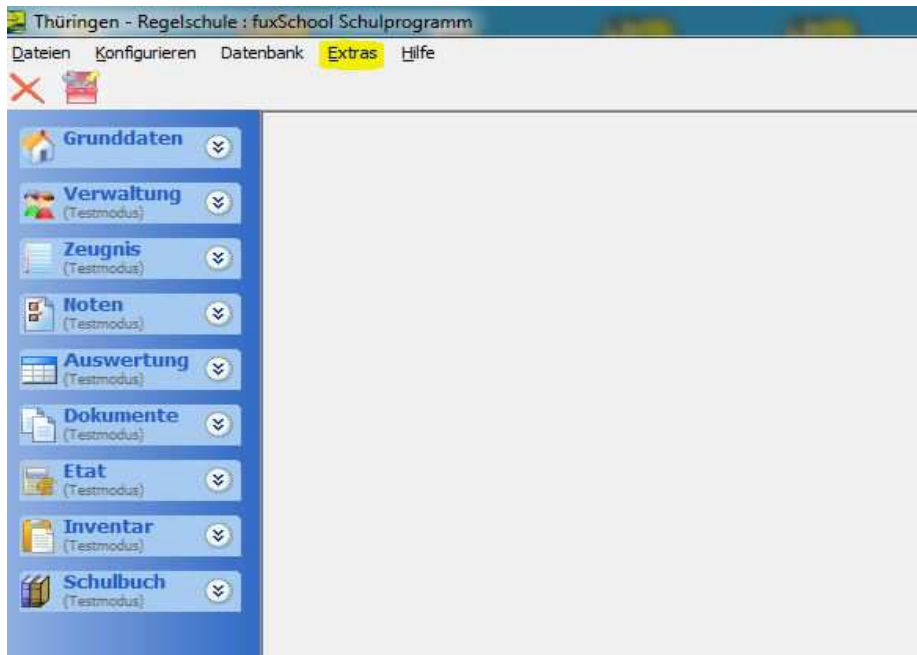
Thüringen - Regelschule : fuxSchool Schulprogramm

Dateien Konfigurieren Datenbank Extras Hilfe

Grunddaten

Verwaltung
(Testmodus)

Zeugnis
(Testmodus)

Noten
(Testmodus)

Auswertung
(Testmodus)

Dokumente
(Testmodus)

Etat
(Testmodus)

Inventar
(Testmodus)

Schulbuch
(Testmodus)